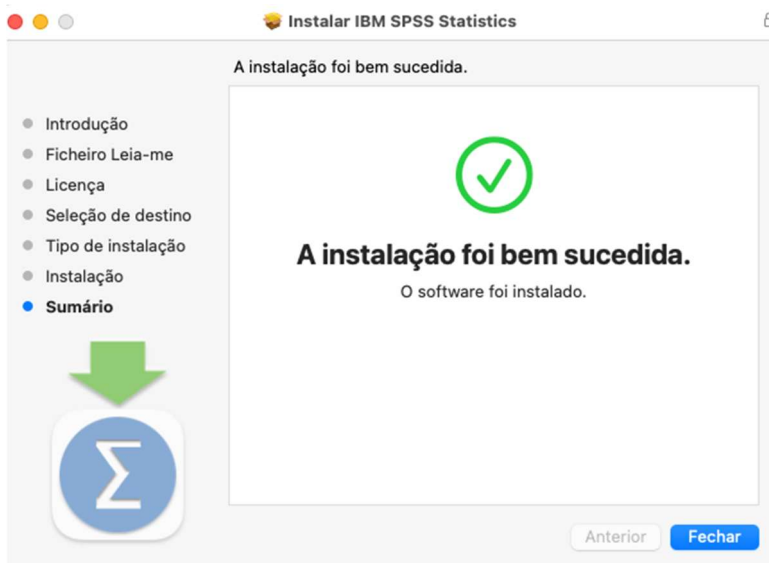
Instalar IBM SPSS Statistics

A instalação foi bem sucedida.

Introdução
Ficheiro Leia-me
Licença
Seleção de destino
Tipo de instalação
Instalação
Sumário

A instalação foi bem sucedida.

O software foi instalado.

$\Sigma$

Anterior
Fechar